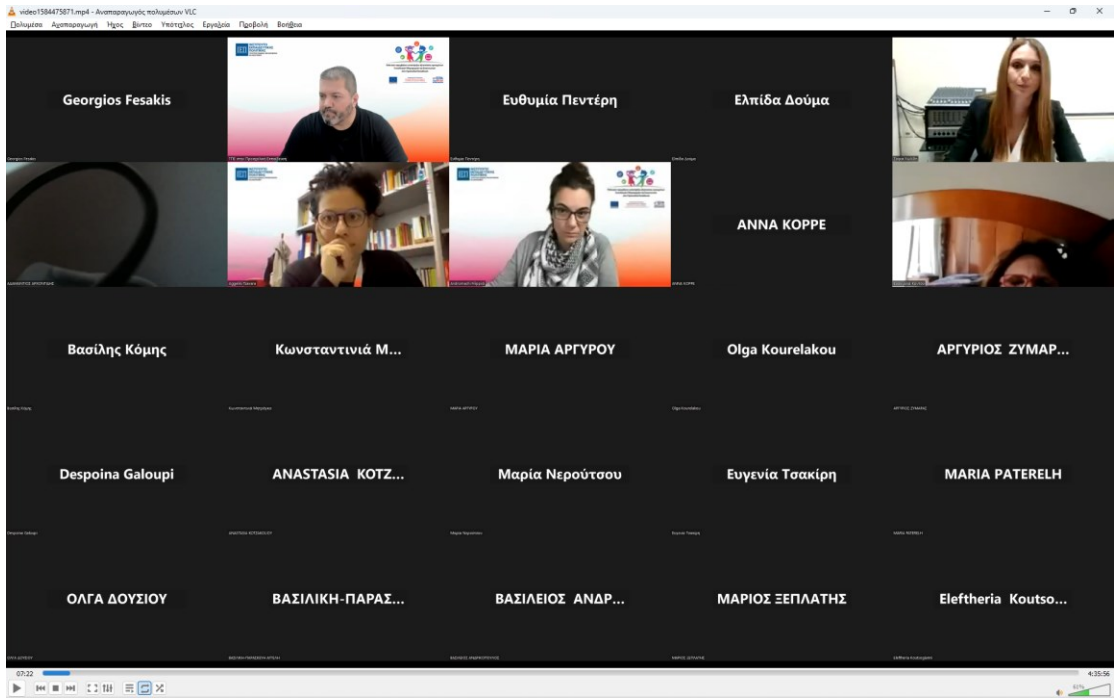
video1584475871.mp4 - Αναπαραγωγός πολυμέσων VLC
Πολυμέσα Αναπαραγωγή Ήχος Βίντεο Υπότιτλος Εργαλεία Προβολή Βοήθεια

Georgios Fesakis
Ευθυμία Πεντέρη
Ελπίδα Δούμα
ANNA KOPPE
Βασίλης Κόμης
Κωνσταντινιά Μ...
ΜΑΡΙΑ ΑΡΓΥΡΟΥ
Olga Kourelakou
ΑΡΓΥΡΙΟΣ ΖΥΜΑΡ...
Despoina Galoupi
ANASTASIA KOTZ...
Μαρία Νερούτσου
Ευγενία Τσακίρη
MARIA PATERELH
ΟΛΓΑ ΔΟΥΣΙΟΥ
ΒΑΣΙΛΙΚΗ-ΠΑΡΑΣ...
ΒΑΣΙΛΕΙΟΣ ΑΝΔΡ...
ΜΑΡΙΟΣ ΞΕΠΛΑΤΗΣ
Eleftheria Koutso...

07:22
4:35:56